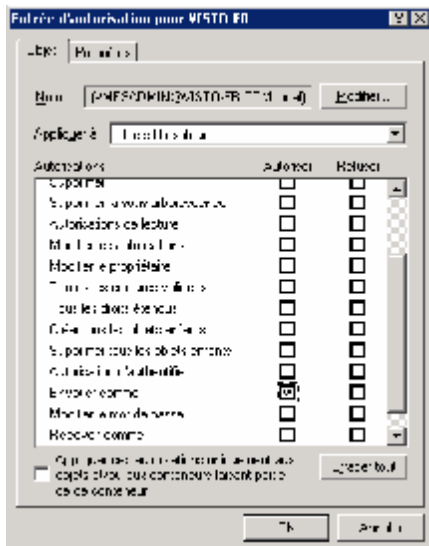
Entrée d'autorisation pour VESTO EO

Objet | Propriétés

Nom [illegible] Modifier...

Appliquer à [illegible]

Autorisations | Autoriser | Refuser
Supprimer
Supprimer la sous-arborescence
Autorisations de lecture
Modifier les autorisations
Modifier le propriétaire
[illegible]
tous les droits étendus
Créer tous les objets enfants
Supprimer tous les objets enfants
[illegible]
Envoyer comme
Modifier le mot de passe
Recevoir comme

Appliquer ces autorisations uniquement aux objets et/ou aux conteneurs faisant partie de ce conteneur

Effacer tout

OK | Annuler